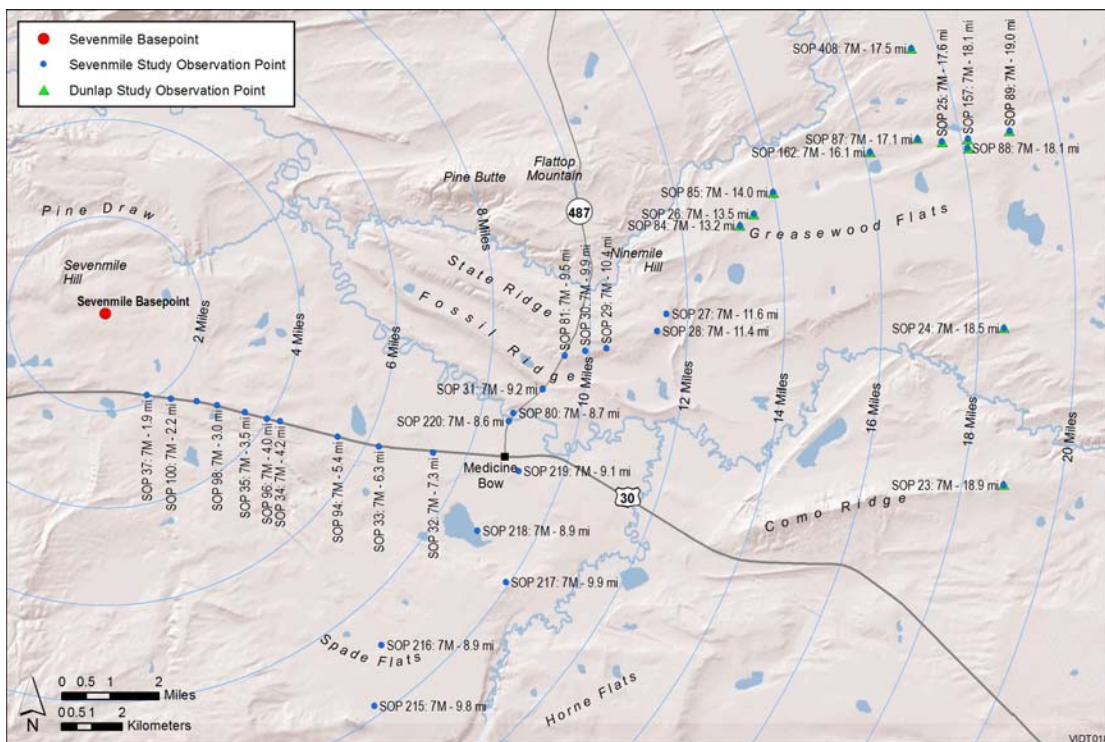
Sevenmile Basepoint
Sevenmile Study Observation Point
Dunlap Study Observation Point

SOP 408: 7M - 17.5 mi
SOP 25: 7M - 17.6 mi
SOP 157: 7M - 18.1 mi
SOP 89: 7M - 19.0 mi
SOP 87: 7M - 17.1 mi
SOP 162: 7M - 16.1 mi
SOP 88: 7M - 18.1 mi
Flattop Mountain
Pine Butte
SOP 85: 7M - 14.0 mi
487
SOP 26: 7M - 13.5 mi
SOP 84: 7M - 13.2 mi
Greasewood Flats
Pine Draw
8 Miles
Ninemile Hill
Sevenmile Hill
State Ridge
SOP 81: 7M - 9.5 mi
SOP 30: 7M - 9.9 mi
SOP 29: 7M - 10.4 mi
Sevenmile Basepoint
2 Miles
4 Miles
Fossil Ridge
SOP 27: 7M - 11.6 mi
SOP 28: 7M - 11.4 mi
6 Miles
SOP 24: 7M - 18.5 mi
10 Miles
12 Miles
SOP 31: 7M - 9.2 mi
14 Miles
16 Miles
18 Miles
20 Miles
SOP 220: 7M - 8.6 mi
SOP 80: 7M - 8.7 mi
Medicine Bow
SOP 219: 7M - 9.1 mi
30
SOP 37: 7M - 1.9 mi
SOP 100: 7M - 2.2 mi
SOP 98: 7M - 3.0 mi
SOP 35: 7M - 3.5 mi
SOP 96: 7M - 4.0 mi
SOP 34: 7M - 4.2 mi
SOP 94: 7M - 5.4 mi
SOP 33: 7M - 6.3 mi
SOP 32: 7M - 7.3 mi
SOP 23: 7M - 18.9 mi
Como Ridge
SOP 218: 7M - 8.9 mi
SOP 217: 7M - 9.9 mi
SOP 216: 7M - 8.9 mi
Spade Flats
Horne Flats
SOP 215: 7M - 9.8 mi
0 0.5 1 2 Miles
0 0.5 1 2 Kilometers
N
VIDT01